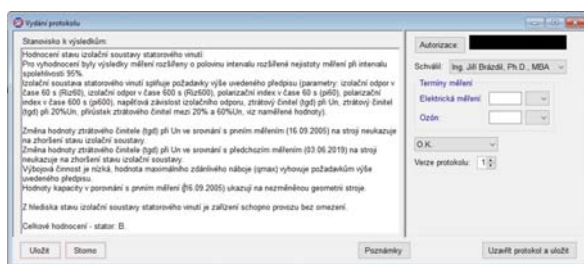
Vydání protokolu

Stanovisko k výsledkům:

Hodnocení stavu izolační soustavy statorového vinutí
Pro vyhodnocení byly výsledky měření rozšířeny o polovinu intervalu rozšířené nejistoty měření při intervalu spolehlivosti 95%
Izolační soustava statorového vinutí splňuje požadavky výše uvedeného předpisu (parametry: izolační odpor v čase 60 s (Riz60), izolační odpor v čase 600 s (Riz600), polarizační index v čase 60 s (pi60), polarizační index v čase 600 s (pi600), napěťová závislost izolačního odporu, ztrátový činitel (tgδ) při Un, ztrátový činitel (tgδ) při 20%Un, přírůstek ztrátového činitel mezi 20% a 60%Un, viz naměřené hodnoty).

Změna hodnoty ztrátového činitele (tgδ) při Un ve srovnání s prvním měřením (16.09.2005) na stroji neukazuje na zhoršení stavu izolační soustavy.
Změna hodnoty ztrátového činitele (tgδ) při Un ve srovnání s předchozím měřením (03.06.2019) na stroji neukazuje na zhoršení stavu izolační soustavy.
Výbojová činnost je nízká, hodnota maximálního zdánlivého náboje (qmax) vyhovuje požadavkům výše uvedeného předpisu.
Hodnoty kapacity v porovnání s prvním měřením (16.09.2005) ukazují na nezměněnou geometrii stroje.

Z hlediska stavu izolační soustavy statorového vinutí je zařízení schopno provozu bez omezení.

Celkové hodnocení - stator: B.

Autorizace

Schválil: Ing. Jiří Brázdil, Ph.D., MBA

Termíny měření
Elektrická měření
Ozón

O.K.
Verze protokolu: 1

Uložit
Storno
Poznámky
Uzavřít protokol a uložit